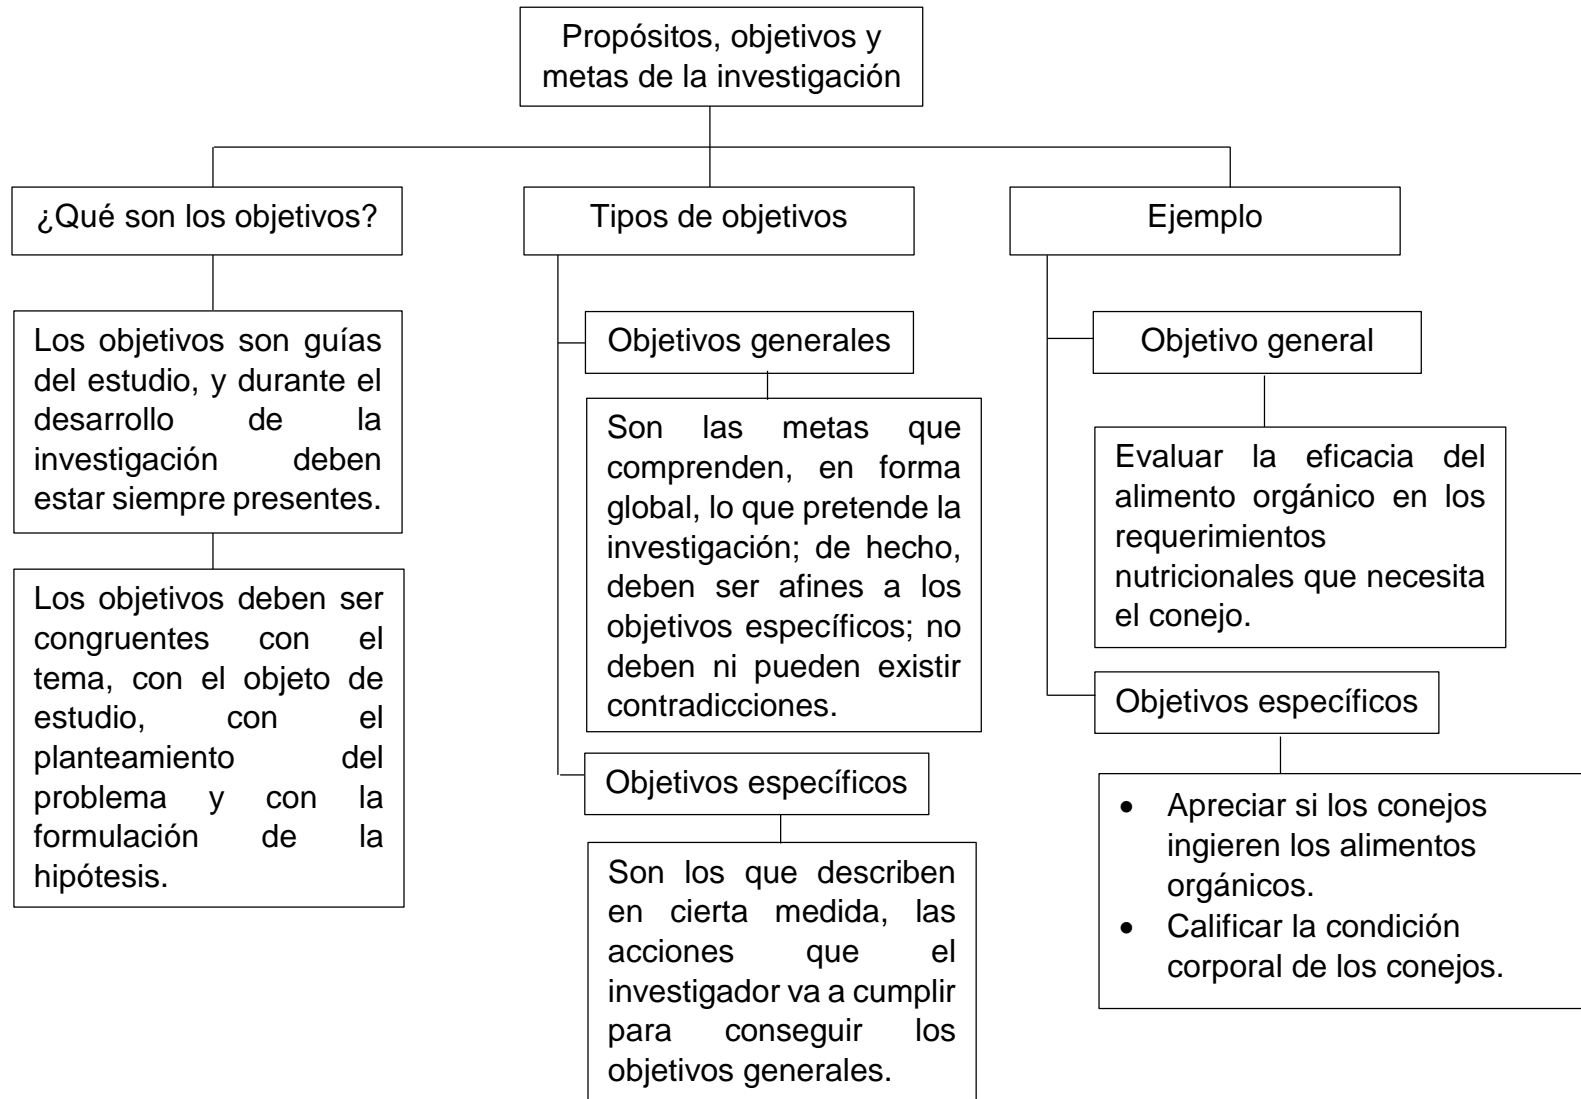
Propósitos, objetivos y metas de la investigación

¿Qué son los objetivos?

Los objetivos son guías del estudio, y durante el desarrollo de la investigación deben estar siempre presentes.

Los objetivos deben ser congruentes con el tema, con el objeto de estudio, con el planteamiento del problema y con la formulación de la hipótesis.

Tipos de objetivos

Objetivos generales

Son las metas que comprenden, en forma global, lo que pretende la investigación; de hecho, deben ser afines a los objetivos específicos; no deben ni pueden existir contradicciones.

Objetivos específicos

Son los que describen en cierta medida, las acciones que el investigador va a cumplir para conseguir los objetivos generales.

Ejemplo

Objetivo general

Evaluar la eficacia del alimento orgánico en los requerimientos nutricionales que necesita el conejo.

Objetivos específicos

- Apreciar si los conejos ingieren los alimentos orgánicos.
- Calificar la condición corporal de los conejos.